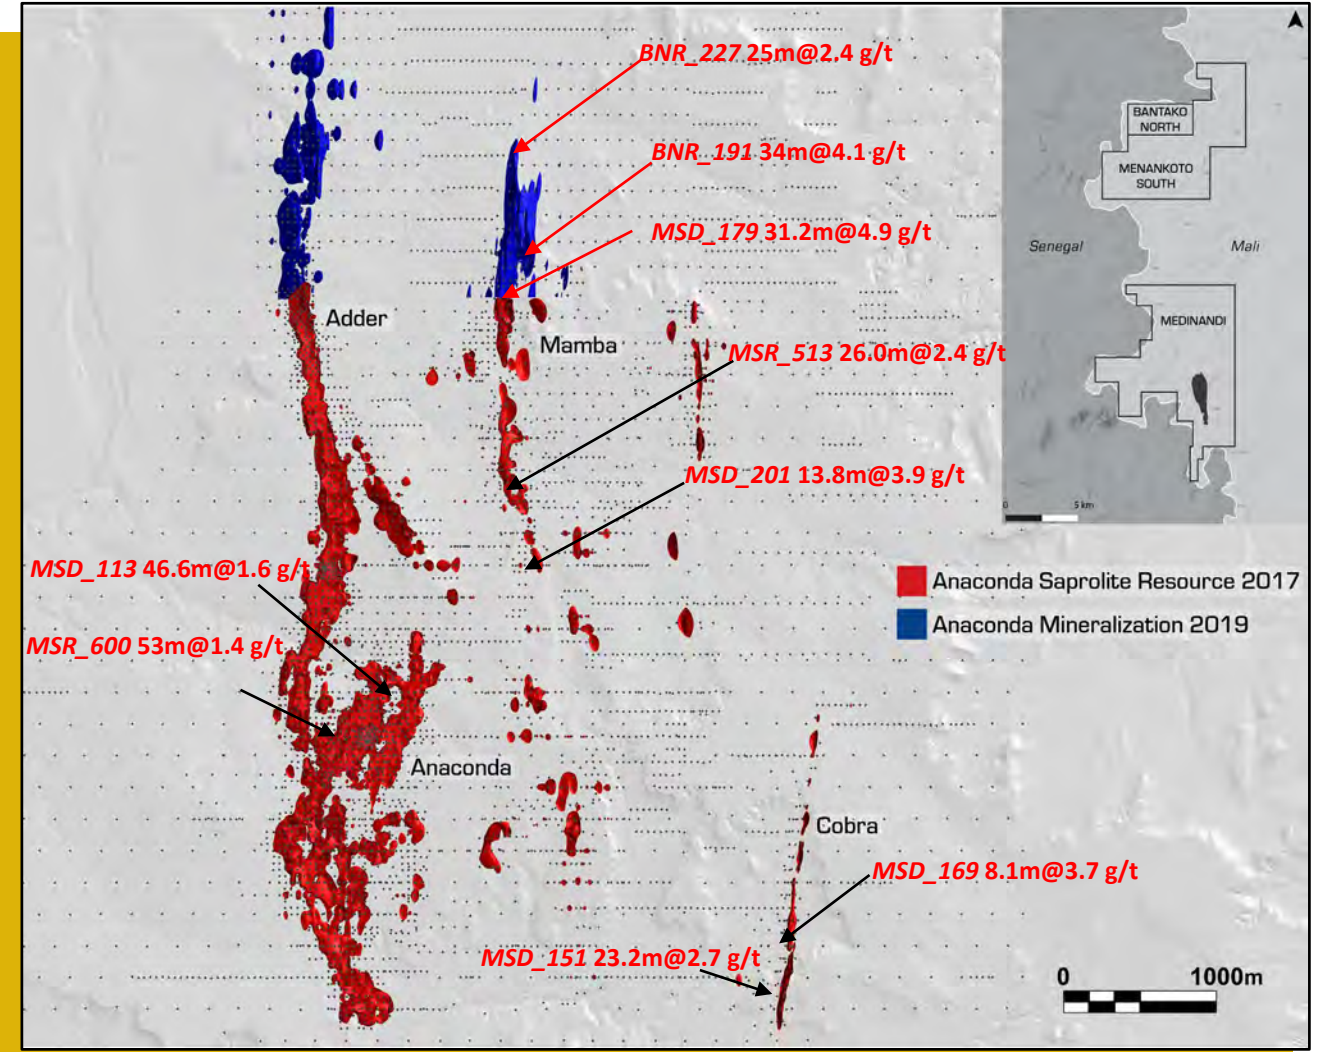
BNR_227 25m@2.4 g/t

BNR_191 34m@4.1 g/t

MSD_179 31.2m@4.9 g/t

MSR_513 26.0m@2.4 g/t

MSD_201 13.8m@3.9 g/t

MSD_113 46.6m@1.6 g/t

MSR_600 53m@1.4 g/t

MSD_169 8.1m@3.7 g/t

MSD_151 23.2m@2.7 g/t

Adder

Mamba

Anaconda

Cobra

BANTAKO NORTH

MENANKOTO SOUTH

Senegal

Mali

MEDINANDI

0

5 km

Anaconda Saprolite Resource 2017

Anaconda Mineralization 2019

0

1000m